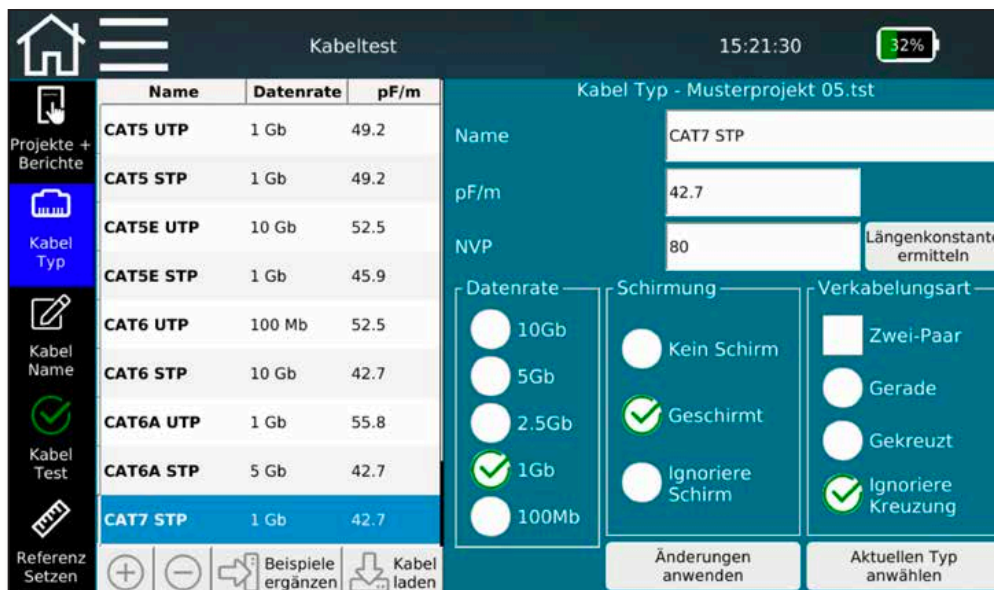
Kabeltest

15:21:30

32%

Projekte + Berichte

Kabel Typ

Kabel Name

Kabel Test

Referenz Setzen

| Name | Datenrate | pF/m |
|---|---|---|
| CAT5 UTP | 1 Gb | 49.2 |
| CAT5 STP | 1 Gb | 49.2 |
| CAT5E UTP | 10 Gb | 52.5 |
| CAT5E STP | 1 Gb | 45.9 |
| CAT6 UTP | 100 Mb | 52.5 |
| CAT6 STP | 10 Gb | 42.7 |
| CAT6A UTP | 1 Gb | 55.8 |
| CAT6A STP | 5 Gb | 42.7 |
| CAT7 STP | 1 Gb | 42.7 |

Beispiele ergänzen

Kabel laden

Kabel Typ - Musterprojekt 05.tst

Name CAT7 STP

pF/m 42.7

NVP 80

Längenkonstante ermitteln

Datenrate

10Gb

5Gb

2.5Gb

1Gb

100Mb

Schirmung

Kein Schirm

Geschirmt

Ignoriere Schirm

Verkabelungsart

Zwei-Paar

Gerade

Gekreuzt

Ignoriere Kreuzung

Änderungen anwenden

Aktuellen Typ anwählen